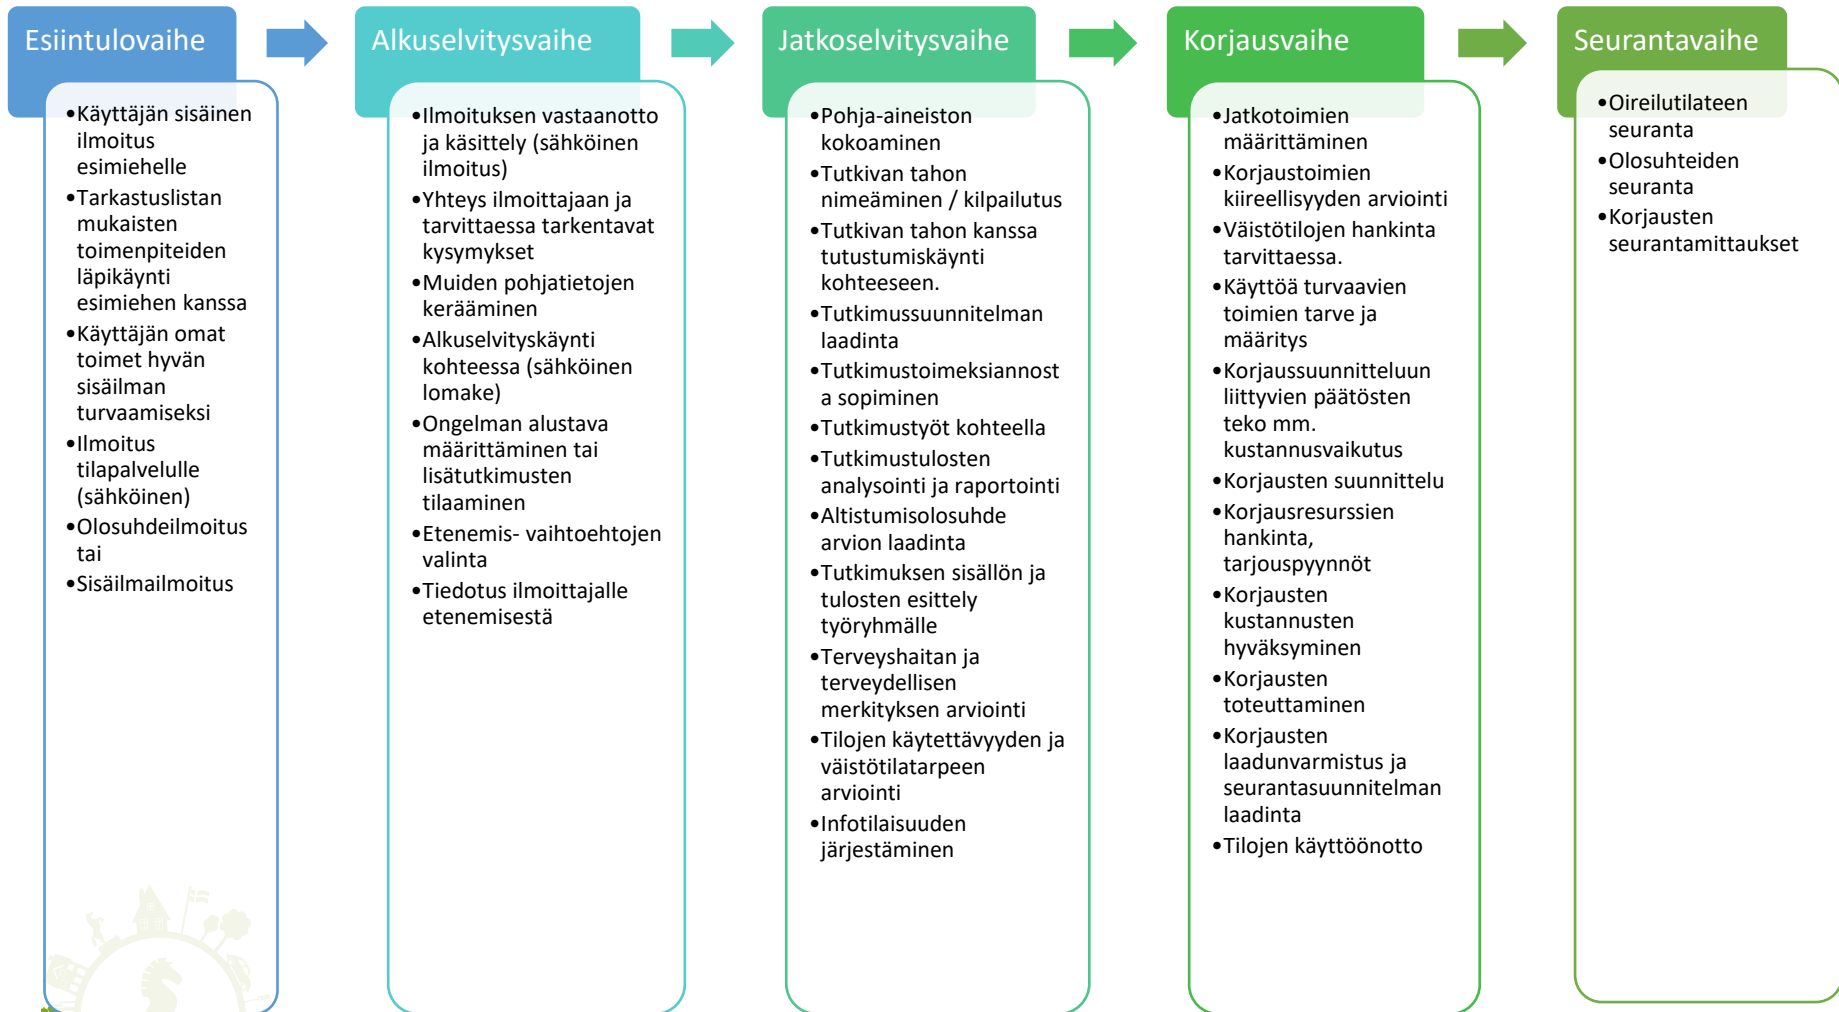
Esiintulovaihe

•Käyttäjän sisäinen ilmoitus esimiehelle
•Tarkastuslistan mukaisten toimenpiteiden läpikäynti esimiehen kanssa
•Käyttäjän omat toimet hyvän sisäilman turvaamiseksi
•Ilmoitus tilapalvelulle (sähköinen)
•Olosuhdeilmoitus tai
•Sisäilmailmoitus

Alkuselvitysvaihe

•Ilmoituksen vastaanotto ja käsittely (sähköinen ilmoitus)
•Yhteys ilmoittajaan ja tarvittaessa tarkentavat kysymykset
•Muiden pohjatietojen kerääminen
•Alkuselvityskäynti kohteessa (sähköinen lomake)
•Ongelman alustava määrittäminen tai lisätutkimusten tilaaminen
•Etenemis- vaihtoehtojen valinta
•Tiedotus ilmoittajalle etenemisestä

Jatkoselvitysvaihe

•Pohja-aineiston kokoaminen
•Tutkivan tahon nimeäminen / kilpailutus
•Tutkivan tahon kanssa tutustumiskäynti kohteeseen.
•Tutkimussuunnitelman laadinta
•Tutkimustoimeksiannost a sopiminen
•Tutkimustyöt kohteella
•Tutkimustulosten analysointi ja raportointi
•Altistumisolosuhde arvion laadinta
•Tutkimuksen sisällön ja tulosten esittely työryhmälle
•Terveyshaitan ja terveydellisen merkityksen arviointi
•Tilojen käytettävyyden ja väistötilatarpeen arviointi
•Infotilaisuuden järjestäminen

Korjausvaihe

•Jatkotoimien määrittäminen
•Korjaustoimien kiireellisyyden arviointi
•Väistötilojen hankinta tarvittaessa.
•Käyttöä turvaavien toimien tarve ja määritys
•Korjaussuunnitteluun liittyvien päätösten teko mm. kustannusvaikutus
•Korjausten suunnittelu
•Korjausresurssien hankinta, tarjouspyynnöt
•Korjausten kustannusten hyväksyminen
•Korjausten toteuttaminen
•Korjausten laadunvarmistus ja seurantasuunnitelman laadinta
•Tilojen käyttöönotto

Seurantavaihe

•Oireilutilateen seuranta
•Olosuhteiden seuranta
•Korjausten seurantamittaukset